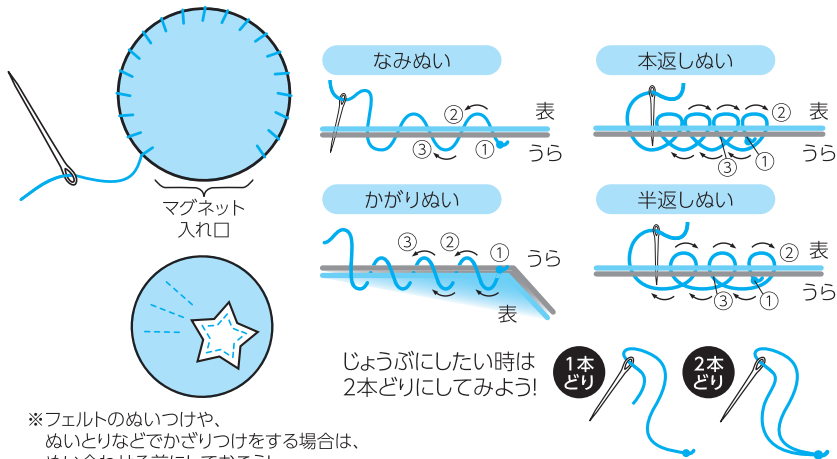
マグネット
入れ口

なみぬい
② ③ ①
表
うら

本返しぬい
② ③ ①
表
うら

かがりぬい
③ ② ①
うら
表

半返しぬい
② ③ ①
表
うら

じょうぶにしたい時は
2本どりにしてみよう!

1本どり

2本どり

※フェルトのぬいつけや、
ぬいとりなどでかざりつけをする場合は、
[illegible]